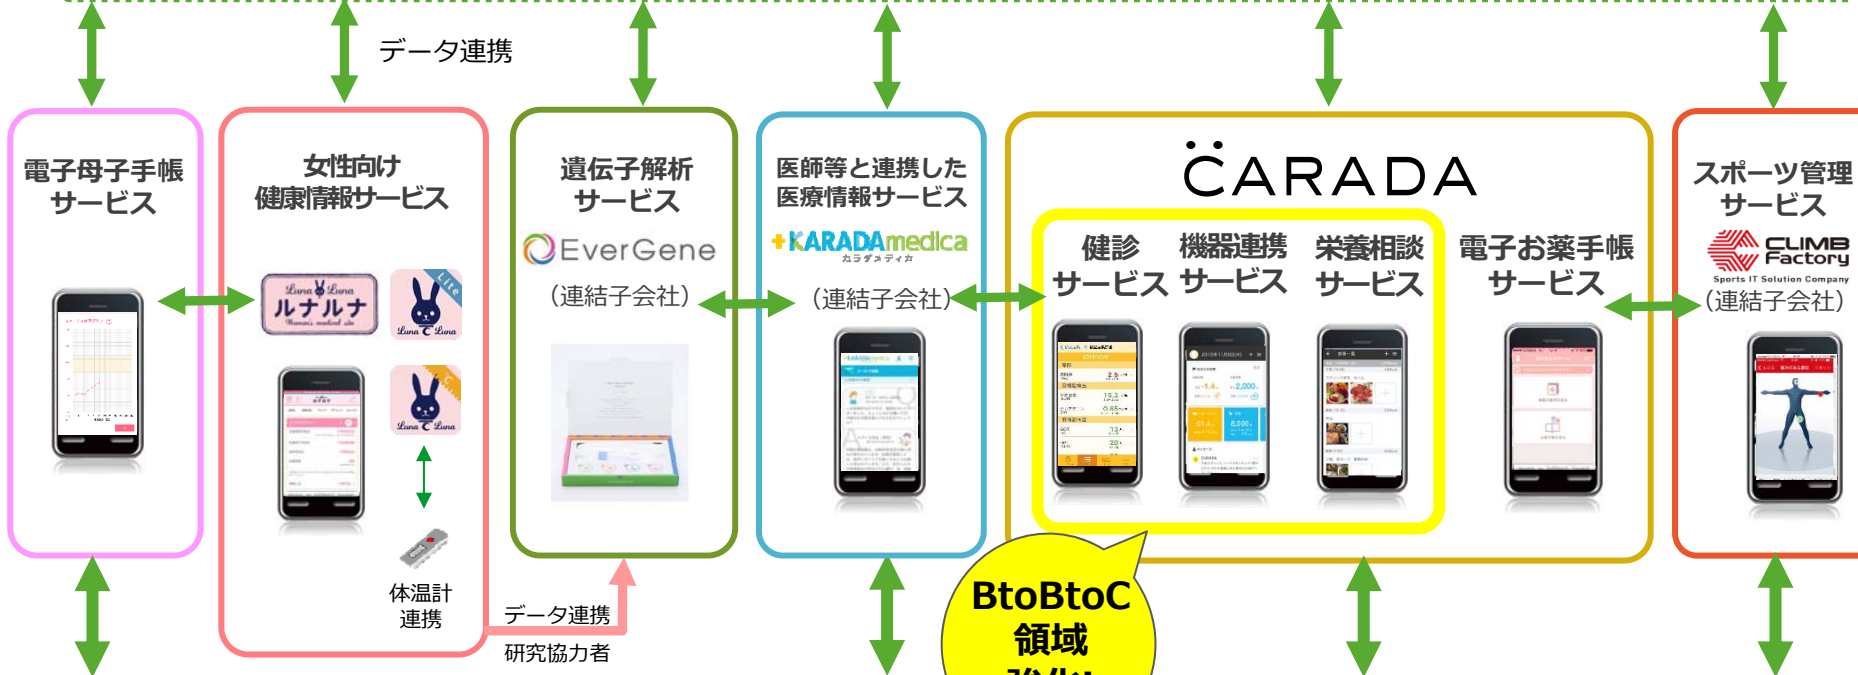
データ連携

電子母子手帳サービス

女性向け健康情報サービス

Luna Luna ルナルナ Woman's medical site

Lite

Luna Luna

Luna Luna

体温計連携

データ連携

研究協力者

遺伝子解析サービス

EverGene

(連結子会社)

医師等と連携した医療情報サービス

KARADAmedica

カラダメディカ

(連結子会社)

CARADA

健診サービス

機器連携サービス

栄養相談サービス

電子お薬手帳サービス

スポーツ管理サービス

CLIMB Factory

Sports IT Solution Company

(連結子会社)

BtoBtoC
領域
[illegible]